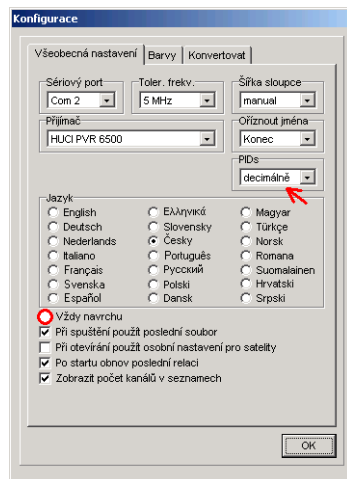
Konfigurace

Všeobecná nastavení | Barvy | Konvertovat

Sériový port
Com 2

Toler. frekv.
5 MHz

Šířka sloupce
manual

Přijímač
HUCI PVR 6500

Oříznout jména
Konec

PIDs
decimálně

Jazyk
English
Deutsch
Nederlands
Italiano
Français
Svenska
Español
Ελληνικά
Slovensky
Česky
Português
Русский
Polski
Dansk
Magyar
Türkçe
Norsk
Romana
Suomalainen
Hrvatski
Srpski

Vždy navrchu
Při spuštění použít poslední soubor
Při otevírání použít osobní nastavení pro satelity
Po startu obnov poslední relaci
Zobrazit počet kanálů v seznamech

OK